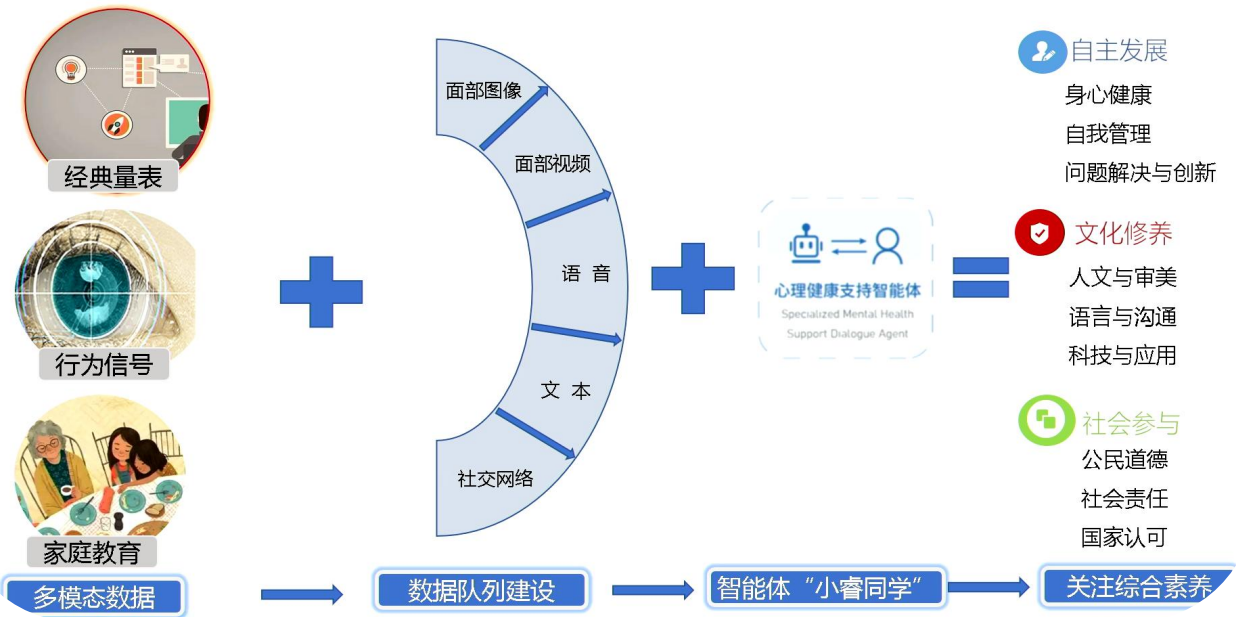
经典量表

行为信号

家庭教育

面部图像
面部视频
语 音
文 本
社交网络

心理健康支持智能体
Specialized Mental Health Support Dialogue Agent

自主发展
身心健康
自我管理
问题解决与创新

文化修养
人文与审美
语言与沟通
科技与应用

社会参与
公民道德
社会责任
国家认可

多模态数据
数据队列建设
智能体“小睿同学”
关注综合素养